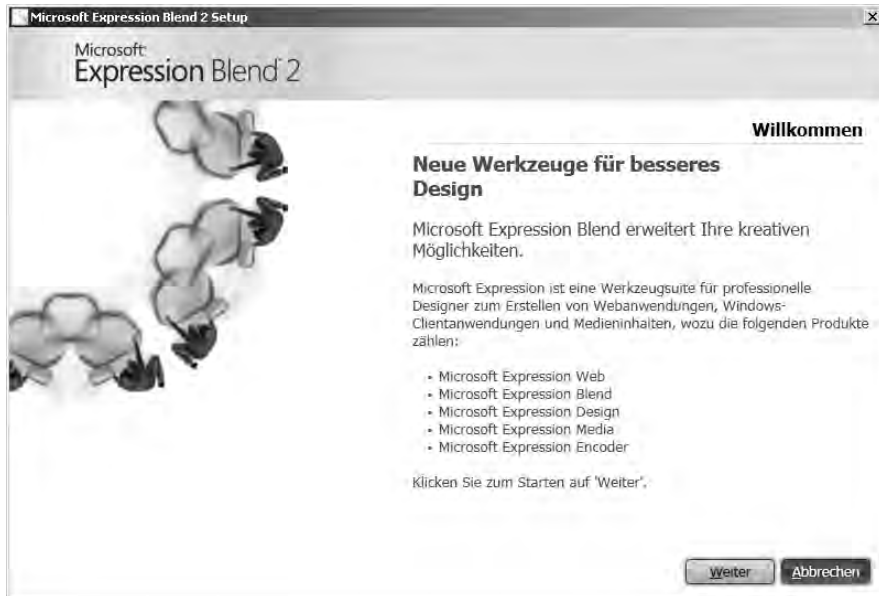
Microsoft Expression Blend 2 Setup

Microsoft
Expression Blend 2

Willkommen

Neue Werkzeuge für besseres Design

Microsoft Expression Blend erweitert Ihre kreativen Möglichkeiten.

Microsoft Expression ist eine Werkzeugsuite für professionelle Designer zum Erstellen von Webanwendungen, Windows-Clientanwendungen und Medieninhalten, wozu die folgenden Produkte zählen:

- Microsoft Expression Web
- Microsoft Expression Blend
- Microsoft Expression Design
- Microsoft Expression Media
- Microsoft Expression Encoder

Klicken Sie zum Starten auf 'Weiter'.

Weiter
Abbrechen